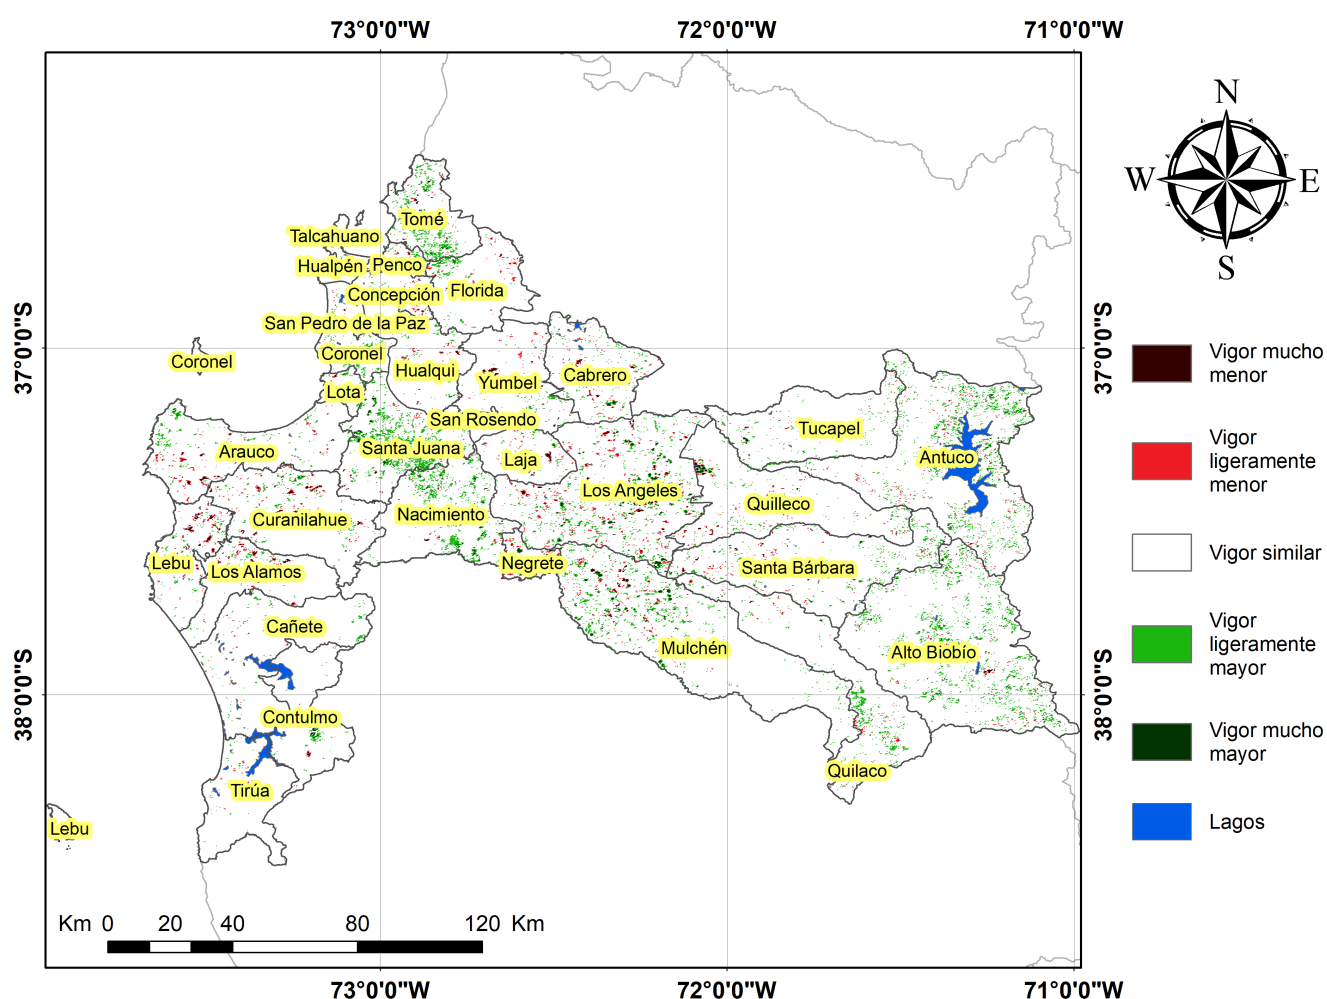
73°0'0"W 72°0'0"W 71°0'0"W

N
W E
S

37°0'0"S
38°0'0"S

Tomé
Talcahuano
Hualpén
Penco
Concepción
Florida
San Pedro de la Paz
Coronel
Coronel
Hualqui
Yumbel
Cabrero
Lota
San Rosendo
Arauco
Santa Juana
Laja
Tucapel
Antuco
Los Angeles
Quilleco
Curanilahue
Nacimiento
Lebu
Los Alamos
Negrete
Santa Bárbara
Cañete
Mulchén
Alto Biobío
Contulmo
Quilaco
Tirúa
Lebu

Vigor mucho menor
Vigor ligeramente menor
Vigor similar
Vigor ligeramente mayor
Vigor mucho mayor
Lagos

Km 0 20 40 80 120 Km

37°0'0"S
38°0'0"S

73°0'0"W 72°0'0"W 71°0'0"W